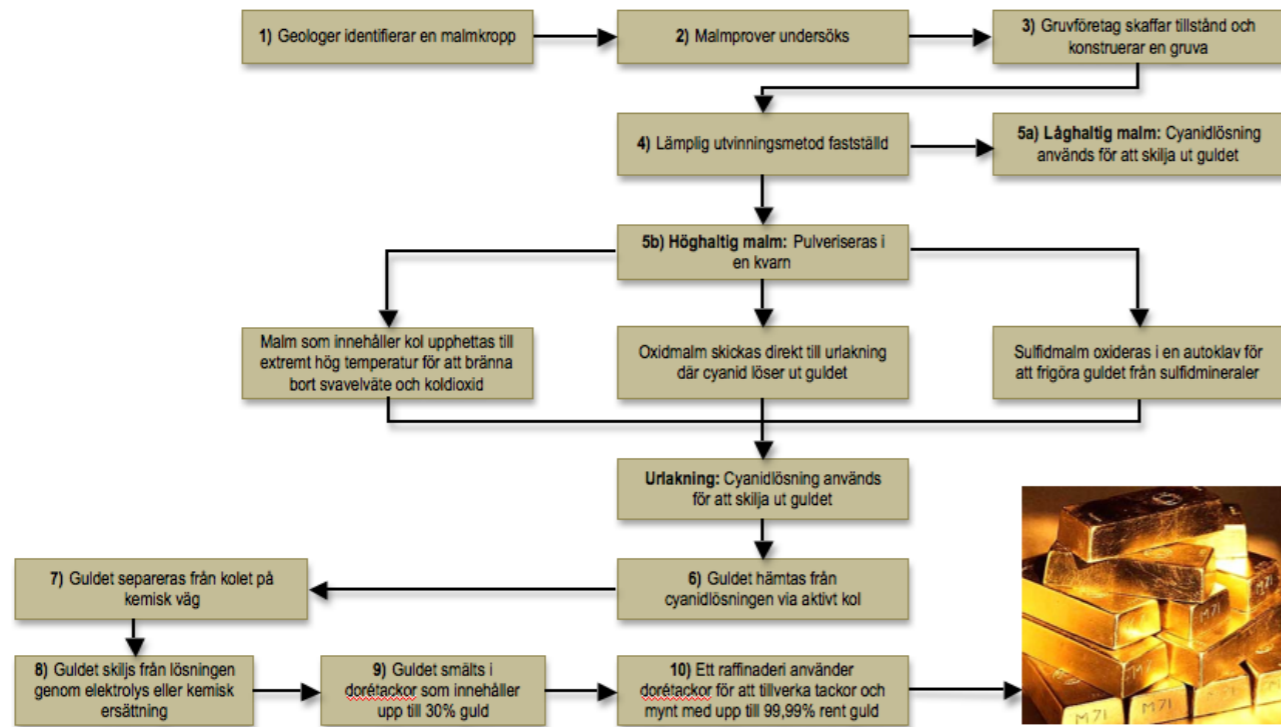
1) Geologer identifierar en malmkropp

2) Malmprover undersöks

3) Gruvföretag skaffar tillstånd och konstruerar en gruva

4) Lämplig utvinningsmetod fastställd

5a) Låghaltig malm: Cyanidlösning används för att skilja ut guldet

5b) Höghaltig malm: Pulveriseras i en kvarn

Malm som innehåller kol upphettas till extremt hög temperatur för att bränna bort svavelväte och koldioxid

Oxidmalm skickas direkt till urlakning där cyanid löser ut guldet

Sulfidmalm oxideras i en autoklav för att frigöra guldet från sulfidmineraler

Urlakning: Cyanidlösning används för att skilja ut guldet

6) Guldet hämtas från cyanidlösningen via aktivt kol

7) Guldet separeras från kolet på kemisk väg

8) Guldet skiljs från lösningen genom elektrolys eller kemisk ersättning

9) Guldet smälts i dorétackor som innehåller upp till 30% guld

10) Ett raffinaderi använder dorétackor för att tillverka tackor och mynt med upp till 99,99% rent guld

M71 M71 M71 M71